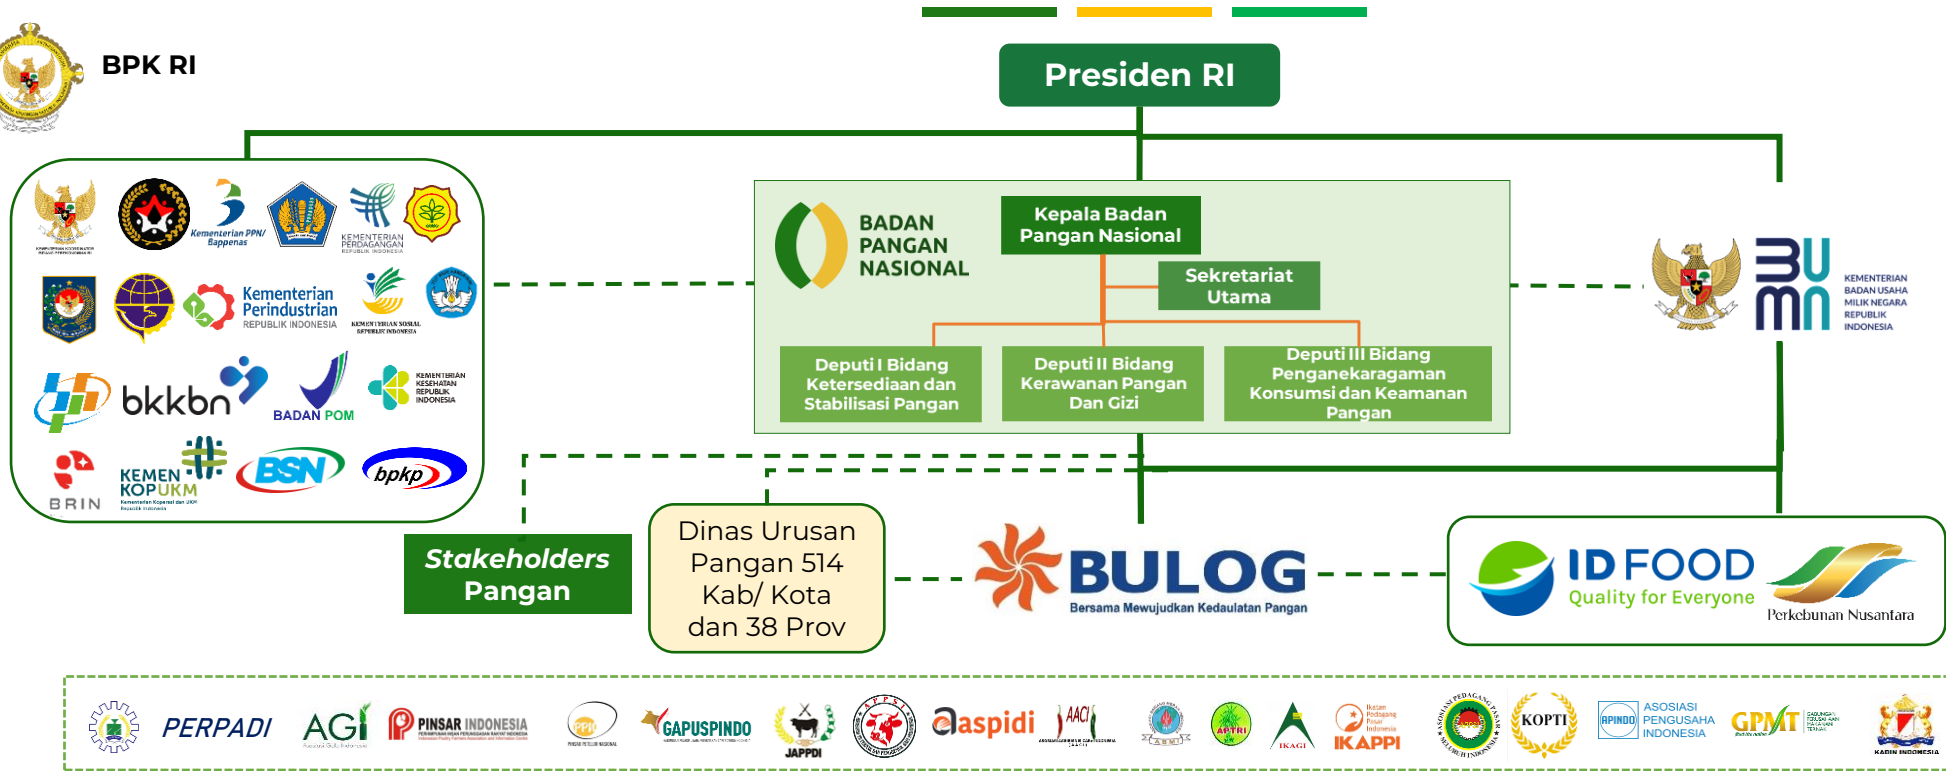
BPK RI

Presiden RI

Kementerian PPN/ Bappenas
KEMENTERIAN PERDAGANGAN REPUBLIK INDONESIA
Kementerian Perindustrian REPUBLIK INDONESIA
KEMENTERIAN SOSIAL REPUBLIK INDONESIA
bkkbn
BADAN POM
KEMENTERIAN KESEHATAN REPUBLIK INDONESIA
BRIN
KEMEN KOPUKM
BSN
bpkp

BADAN PANGAN NASIONAL

Kepala Badan Pangan Nasional

Sekretariat Utama

Deputi I Bidang Ketersediaan dan Stabilisasi Pangan

Deputi II Bidang Kerawanan Pangan Dan Gizi

Deputi III Bidang Penganekaragaman Konsumsi dan Keamanan Pangan

KEMENTERIAN BADAN USAHA MILIK NEGARA REPUBLIK INDONESIA

Stakeholders Pangan

Dinas Urusan Pangan 514 Kab/ Kota dan 38 Prov

BULOG
Bersama Mewujudkan Kedaulatan Pangan

ID FOOD
Quality for Everyone
Perkebunan Nusantara

PERPADI
AGI
PINSAR INDONESIA
GAPUSPINDO
JAPPDI
aspidi
AACI
APTRI
IKAGI
IKAPPI
KOPTI
APINDO ASOSIASI PENGUSAHA INDONESIA
GPMT
KADIN INDONESIA